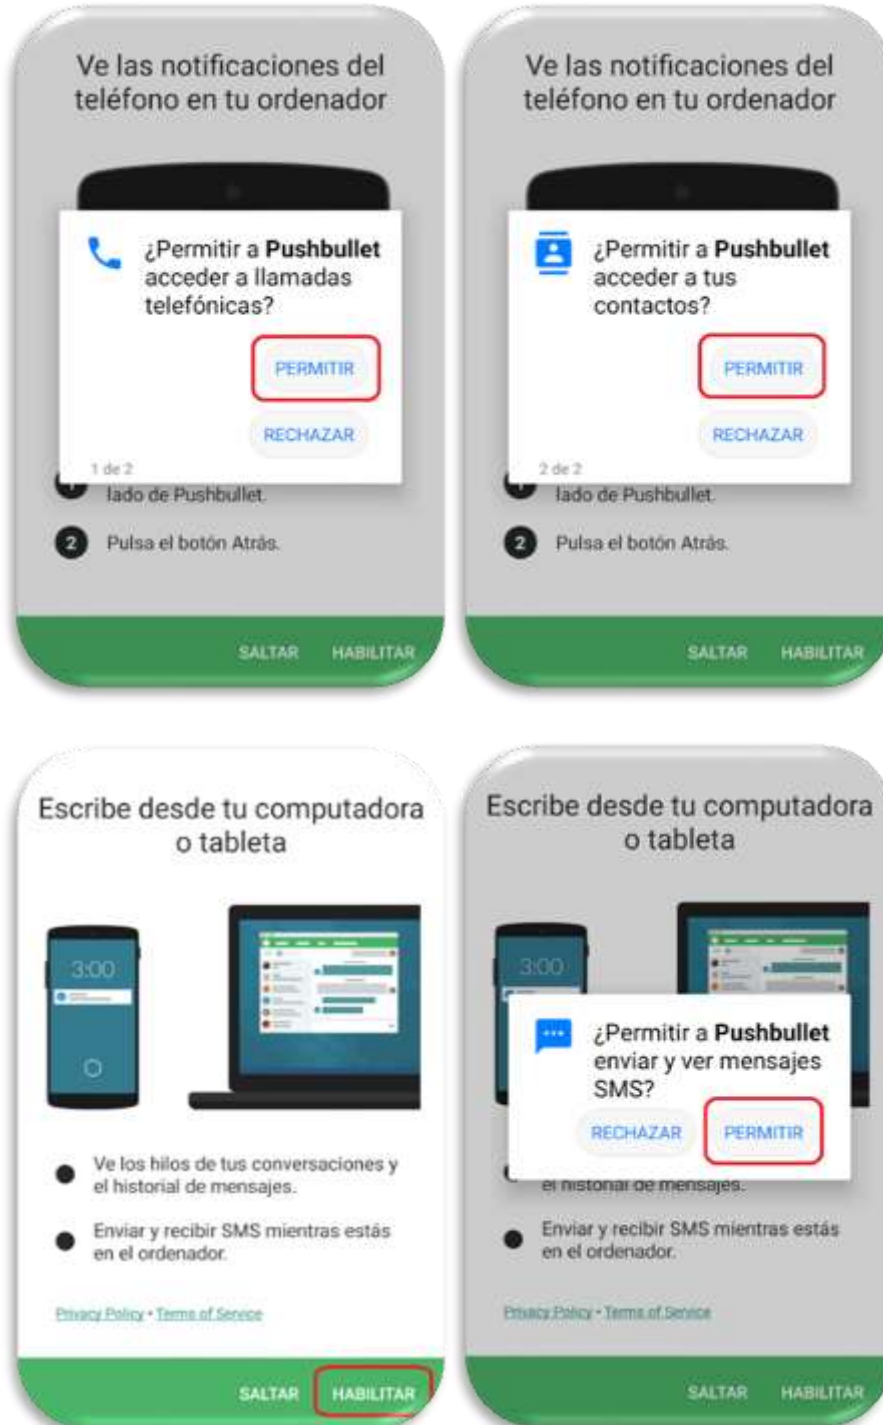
Ve las notificaciones del teléfono en tu ordenador

¿Permitir a **Pushbullet** acceder a llamadas telefónicas?

PERMITIR

RECHAZAR

1 de 2

lado de Pushbullet.

2 Pulsa el botón Atrás.

SALTAR HABILITAR

Ve las notificaciones del teléfono en tu ordenador

¿Permitir a **Pushbullet** acceder a tus contactos?

PERMITIR

RECHAZAR

2 de 2

lado de Pushbullet.

2 Pulsa el botón Atrás.

SALTAR HABILITAR

Escribe desde tu computadora o tableta

3:00

Ve los hilos de tus conversaciones y el historial de mensajes.

Enviar y recibir SMS mientras estás en el ordenador.

Privacy Policy • Terms of Service

SALTAR HABILITAR

Escribe desde tu computadora o tableta

3:00

¿Permitir a **Pushbullet** enviar y ver mensajes SMS?

RECHAZAR PERMITIR

el historial de mensajes.

Enviar y recibir SMS mientras estás en el ordenador.

Privacy Policy • Terms of Service

SALTAR HABILITAR